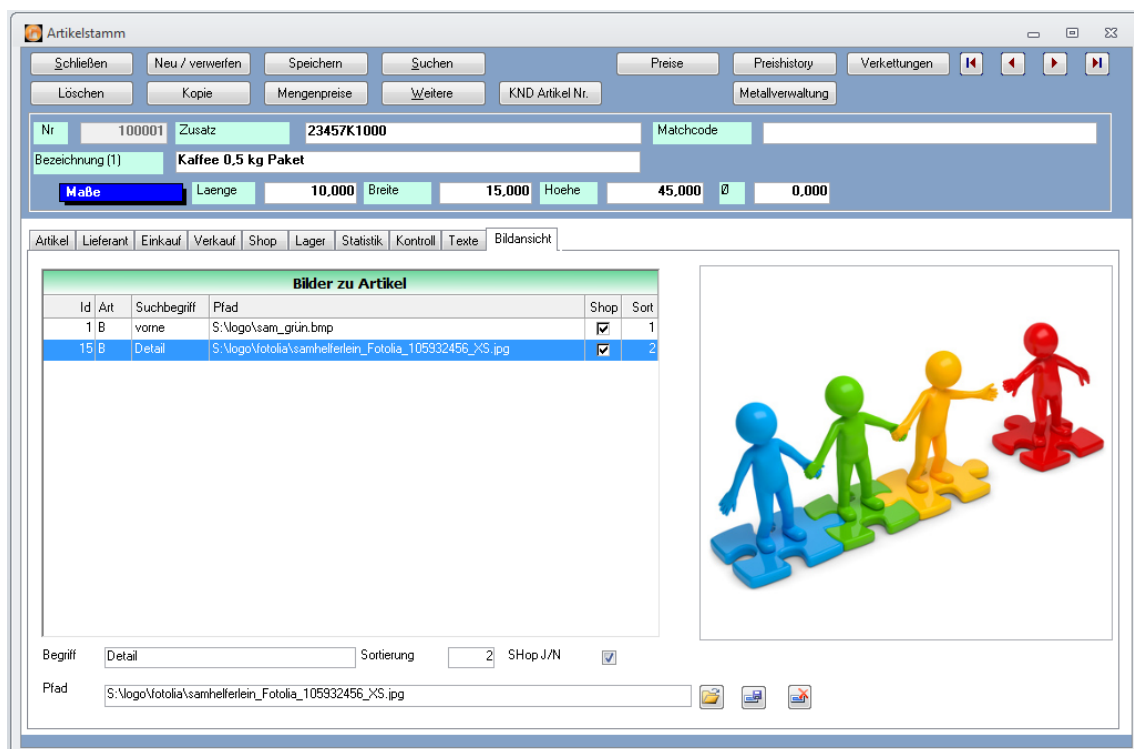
Artikelstamm

Schließen | Neu / verwerfen | Speichern | Suchen | Preise | Preishistory | Verkettungen
Löschen | Kopie | Mengenpreise | Weitere | KND Artikel Nr. | Metallverwaltung

Nr 100001 Zusatz 23457K1000 Matchcode
Bezeichnung (1) Kaffee 0,5 kg Paket
Maße Laenge 10,000 Breite 15,000 Hoehe 45,000 Ø 0,000

Artikel | Lieferant | Einkauf | Verkauf | Shop | Lager | Statistik | Kontroll | Texte | Bildansicht

Bilder zu Artikel

| Id | Art | Suchbegriff | Pfad | Shop | Sort |
|---|---|---|---|---|---|
| 1 | B | vorne | S:\logo\sam_grün.bmp | ☑ | 1 |
| 15 | B | Detail | S:\logo\fotolia\samhelferlein_Fotolia_105932456_XS.jpg | ☑ | 2 |

Begriff Detail Sortierung 2 SHop J/N
Pfad S:\logo\fotolia\samhelferlein_Fotolia_105932456_XS.jpg